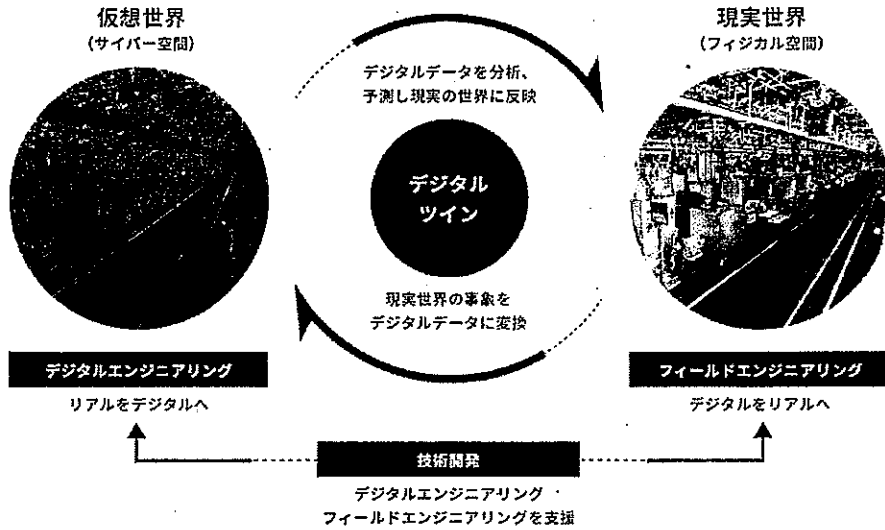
仮想世界
(サイバー空間)

デジタルデータを分析、
予測し現実の世界に反映

現実世界
(フィジカル空間)

デジタル
ツイン

現実世界の事象を
デジタルデータに変換

デジタルエンジニアリング
リアルをデジタルへ

フィールドエンジニアリング
デジタルをリアルへ

技術開発
デジタルエンジニアリング・
フィールドエンジニアリングを支援